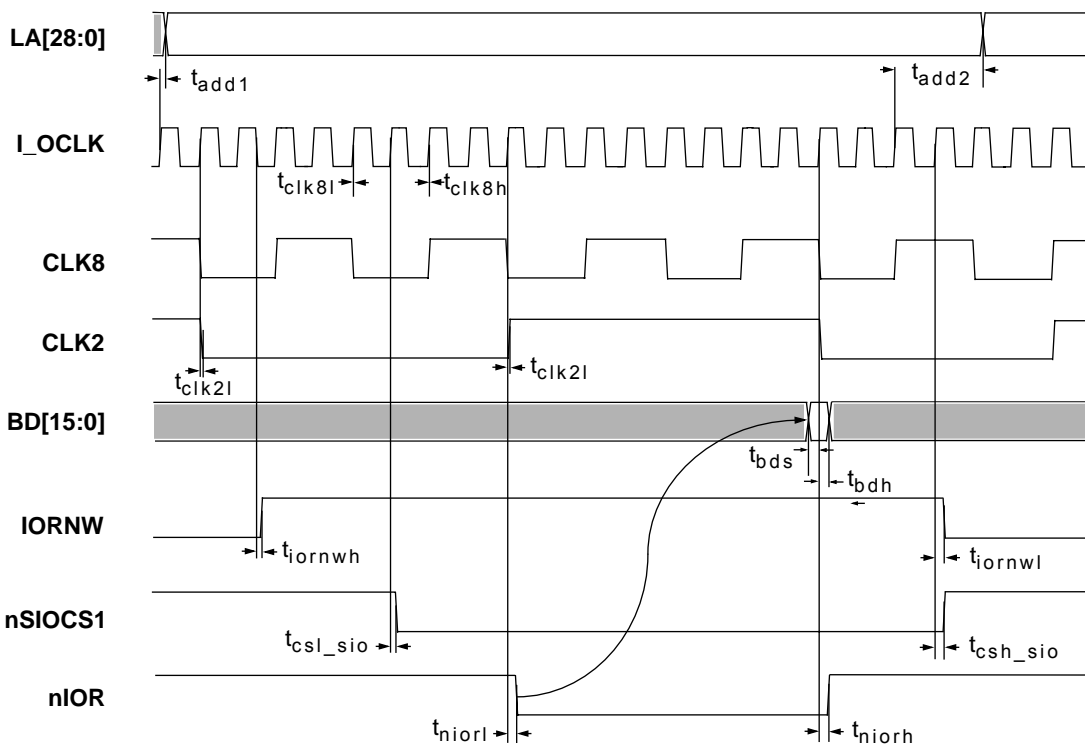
LA[28:0]

$t_{add1}$

$t_{add2}$

I_OCLK

$t_{clk8l}$

$t_{clk8h}$

CLK8

CLK2

$t_{clk2l}$

$t_{clk2l}$

BD[15:0]

$t_{bds}$

$t_{bdh}$

IORNW

$t_{iornwh}$

$t_{iornwl}$

nSIOCS1

$t_{csl\_sio}$

$t_{csh\_sio}$

nIOR

$t_{niorl}$

$t_{niorh}$